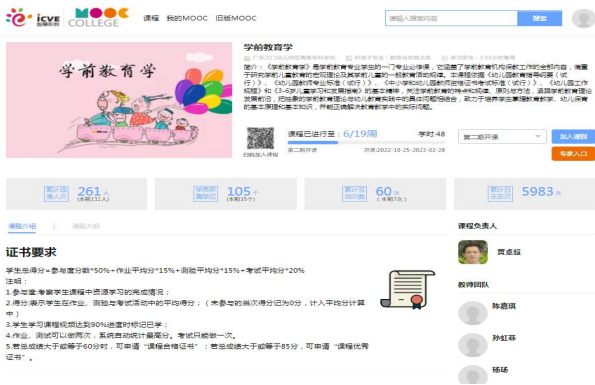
icve 智慧职教 MOOC COLLEGE 课程 我的MOOC 旧版MOOC 请输入搜索内容 搜索

学前教育学

学前教育学

广东江门幼儿师范高等专科学校 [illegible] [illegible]

简介：《学前教育学》是学前教育专业学生的一门专业必修课，它涵盖了学前教育机构保教工作的全部内容，揭示了研究学前儿童教育的客观现象及其学前儿童的一般教育活动规律。本课程依据《幼儿园教育指导纲要（试行）》、《幼儿园教师专业标准（试行）》、《中小学和幼儿园教师资格考试标准（试行）》、《幼儿园工作规程》和《3-6岁儿童学习和发展指南》的基本精神，关注学前教育的时代特征，原则与方法，遵循学前教育理论发展前沿，把握最新的学前教育理论与幼儿教育实践中的具体问题相结合，致力于培养学生掌握教育教学、幼儿保育的基本原理和基本知识，并能正确解决教育教学中的实际问题。

扫码加入课程

课程已进行至：6/19周 学时:48

第二期开课 开课时间：2022-10-25-2023-02-28

第二期开课 加入课程

专家入口

累计选课人数 261人 (本期111人)

累计互动人数 105个 (本期35个)

累计发帖 60次 (本期7次)

累计访问量 5983次

课程介绍 课程大纲

证书要求

学生总得分=参与度分数*50%+作业平均分*15%+测验平均分*15%+考试平均分*20%

注释：

1.参与度:考察学生课程中资源学习的完成情况；

2.得分:表示学生在作业、测验与考试活动中的平均得分；（未参与的测次得分记为0分，计入平均分计算中）

3.学生学习课程视频达到90%进度时标记已学；

4.作业、测试可以做两次，系统自动取计最高分。考试只能做一次。

5.若总成绩大于或等于60分时，可申请"课程合格证书"；若总成绩大于或等于85分，可申请"课程优秀证书"。

课程负责人

贾点超

教师团队

陈嘉琪

孙虹蒂

杨场